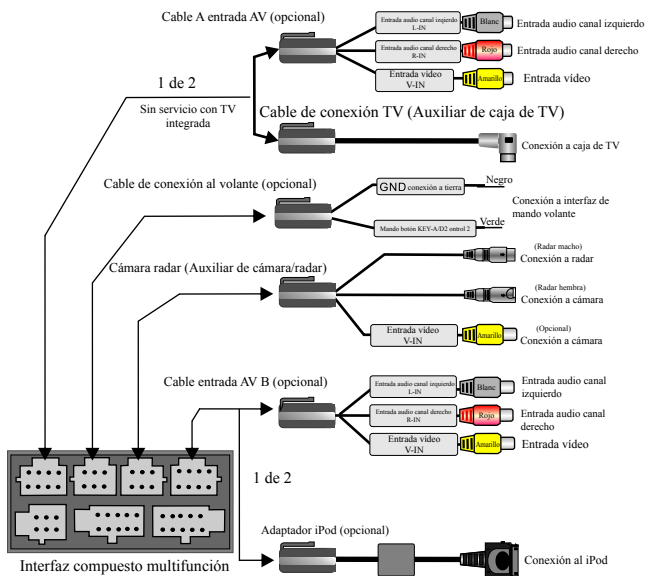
Cable A entrada AV (opcional)

Entrada audio canal izquierdo L-IN
Blanc
Entrada audio canal izquierdo

Entrada audio canal derecho R-IN
Rojo
Entrada audio canal derecho

Entrada vídeo V-IN
Amarillo
Entrada vídeo

1 de 2

Sin servicio con TV integrada

Cable de conexión TV (Auxiliar de caja de TV)

Conexión a caja de TV

Cable de conexión al volante (opcional)

GND conexión a tierra
Negro
Conexión a interfaz de mando volante
Verde
Mando botón KEY-A/D2 ontrol 2

Cámara radar (Auxiliar de cámara/radar)

(Radar macho)
Conexión a radar

(Radar hembra)
Conexión a cámara

Entrada vídeo V-IN
Amarillo
(Opcional)
Conexión a cámara

Cable entrada AV B (opcional)

Entrada audio canal izquierdo L-IN
Blanc
Entrada audio canal izquierdo

Entrada audio canal derecho R-IN
Rojo
Entrada audio canal derecho

Entrada vídeo V-IN
Amarillo
Entrada vídeo

1 de 2

Adaptador iPod (opcional)

Conexión al iPod

Interfaz compuesto multifunción